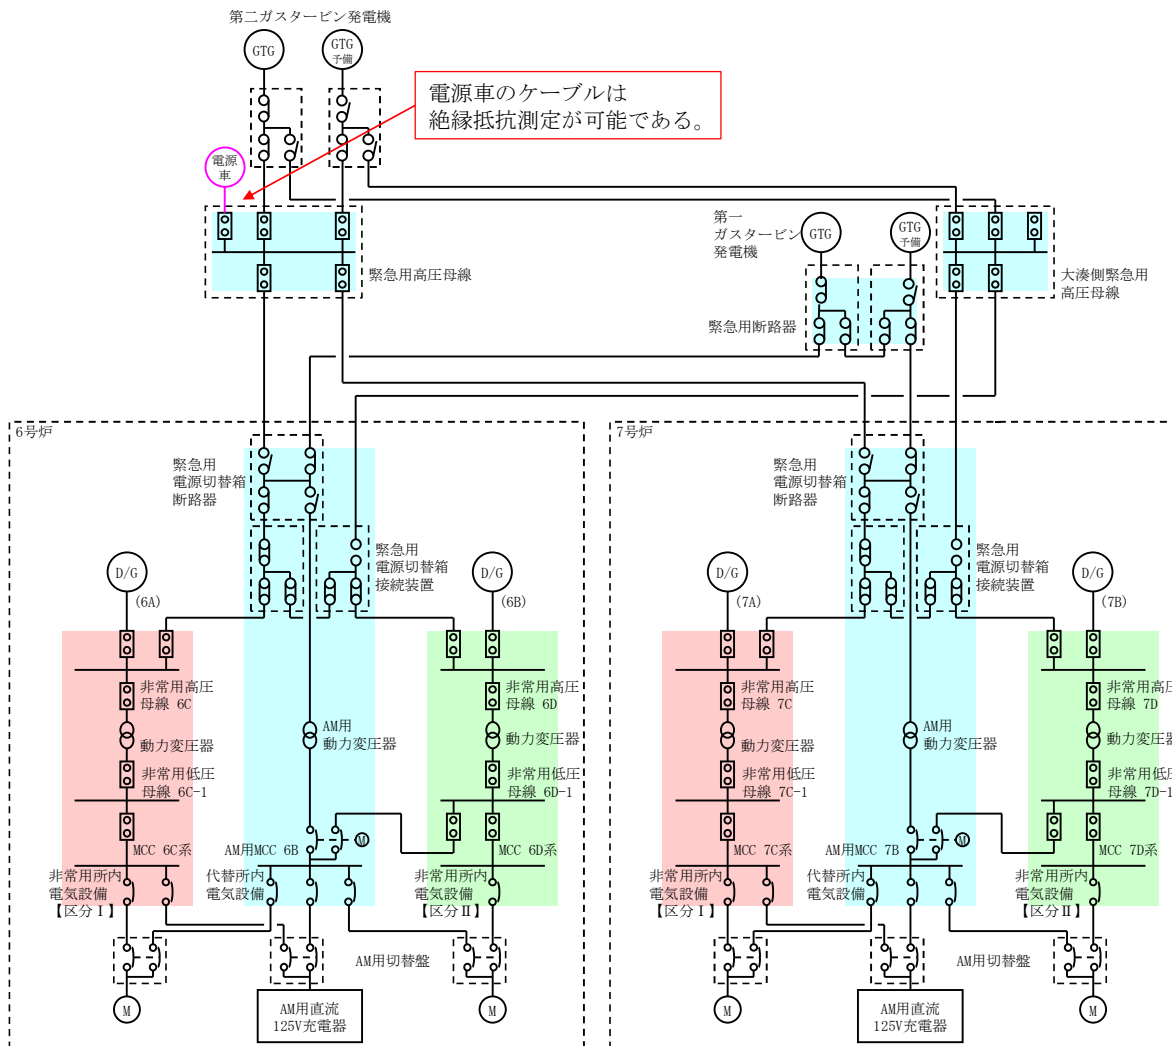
第二ガスタービン発電機

GTG

GTG
予備

電源車のケーブルは
絶縁抵抗測定が可能である。

電源
車

緊急用高圧母線

第一
ガスタービン
発電機

GTG

GTG
予備

緊急用断路器

大湊側緊急用
高圧母線

6号炉

緊急用
電源切替箱
断路器

緊急用
電源切替箱
接続装置

D/G
(6A)

D/G
(6B)

非常用高圧
母線 6C

動力変圧器

非常用低圧
母線 6C-1

MCC 6C系

AM用
動力変圧器

AM用MCC 6B

M

非常用高圧
母線 6D

動力変圧器

非常用低圧
母線 6D-1

MCC 6D系

非常用所内
電気設備
【区分Ⅰ】

代替所内
電気設備

非常用所内
電気設備
【区分Ⅱ】

AM用切替盤

M

AM用直流
125V充電器

M

7号炉

緊急用
電源切替箱
断路器

緊急用
電源切替箱
接続装置

D/G
(7A)

D/G
(7B)

非常用高圧
母線 7C

動力変圧器

非常用低圧
母線 7C-1

MCC 7C系

AM用
動力変圧器

AM用MCC 7B

M

非常用高圧
母線 7D

動力変圧器

非常用低圧
母線 7D-1

MCC 7D系

非常用所内
電気設備
【区分Ⅰ】

代替所内
電気設備

非常用所内
電気設備
【区分Ⅱ】

AM用切替盤

M

AM用直流
125V充電器

M